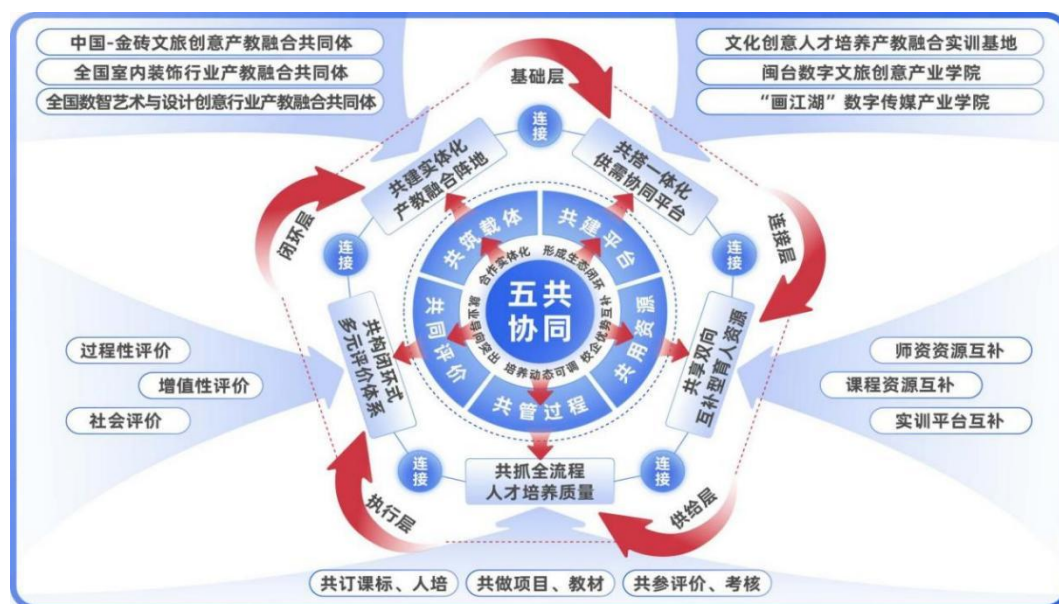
中国-金砖文旅创意产教融合共同体
全国室内装饰行业产教融合共同体
全国数智艺术与设计创意行业产教融合共同体

文化创意人才培养产教融合实训基地
闽台数字文旅创意产业学院
"画江湖"数字传媒产业学院

基础层

连接

共建实体化产教融合阵地

共搭一体化供需协同平台

连接层

闭环层

连接

连接

共筑载体

共建平台

共用资源

共管过程

共同评价

合作实体化

形成生态闭环

校企优势互补

培养动态可调

就业创业导向

五共协同

共构闭环式多元评价体系

共享双向互补型育人资源

过程性评价
增值性评价
社会评价

师资资源互补
课程资源互补
实训平台互补

连接

连接

共抓全流程人才培养质量

执行层

供给层

共订课标、人培
共做项目、教材
共参评价、考核